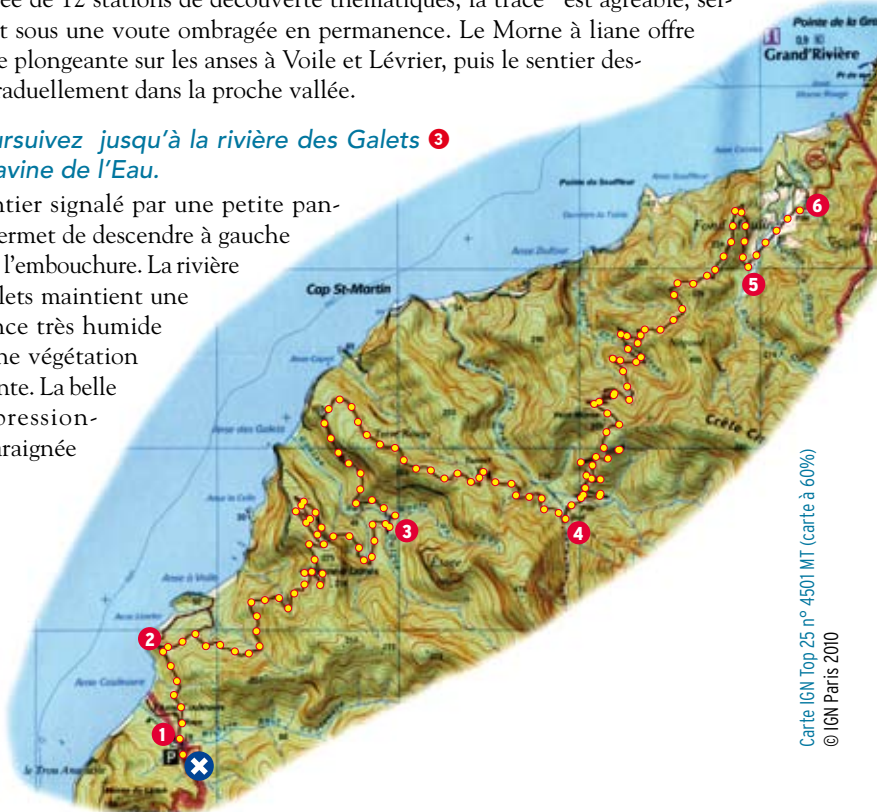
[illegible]ée de 12 stations de découverte thématiques, la tracé est agréable, se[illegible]t sous une voute ombragée en permanence. Le Morne à liane offre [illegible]e plongeante sur les anses à Voile et Lévrier, puis le sentier des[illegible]raduellement dans la proche vallée.

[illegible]rsuivez jusqu'à la rivière des Galets 3 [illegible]avine de l'Eau.

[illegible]ntier signalé par une petite pan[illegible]ermet de descendre à gauche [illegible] l'embouchure. La rivière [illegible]lets maintient une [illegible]nce très humide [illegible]ne végétation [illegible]nte. La belle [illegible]ression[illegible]araignée

Pointe de la Gr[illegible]
Grand'Rivière
Cap St-Martin
Crête C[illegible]
1
2
3
4
5
6
P

Carte IGN Top 25 n° 4501 MT (carte à 60%)
© IGN Paris 2010